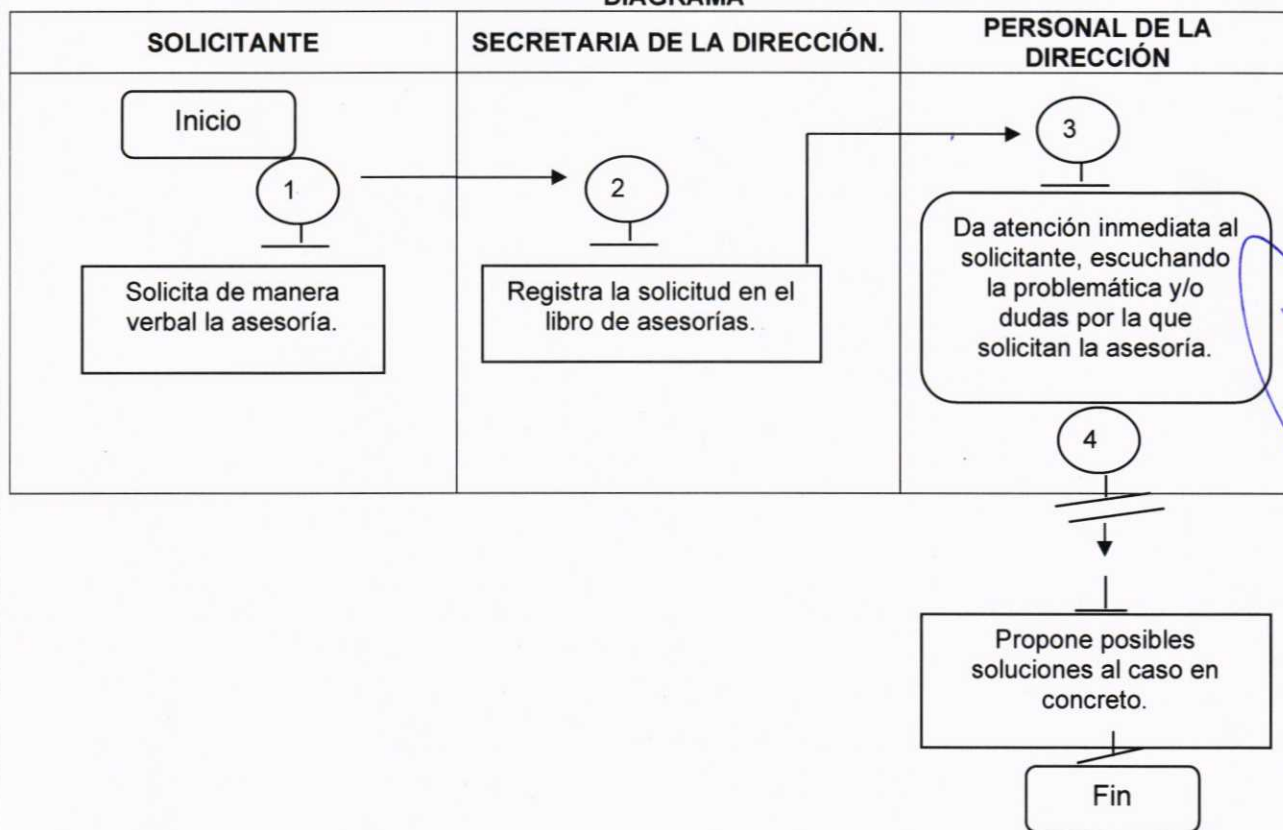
DIAGRAMA

| SOLICITANTE | SECRETARIA DE LA DIRECCIÓN. | PERSONAL DE LA DIRECCIÓN |
|---|---|---|
| Inicio<br>1<br>Solicita de manera verbal la asesoría. | 2<br>Registra la solicitud en el libro de asesorías. | 3<br>Da atención inmediata al solicitante, escuchando la problemática y/o dudas por la que solicitan la asesoría.<br>4 |

Propone posibles soluciones al caso en concreto.

Fin